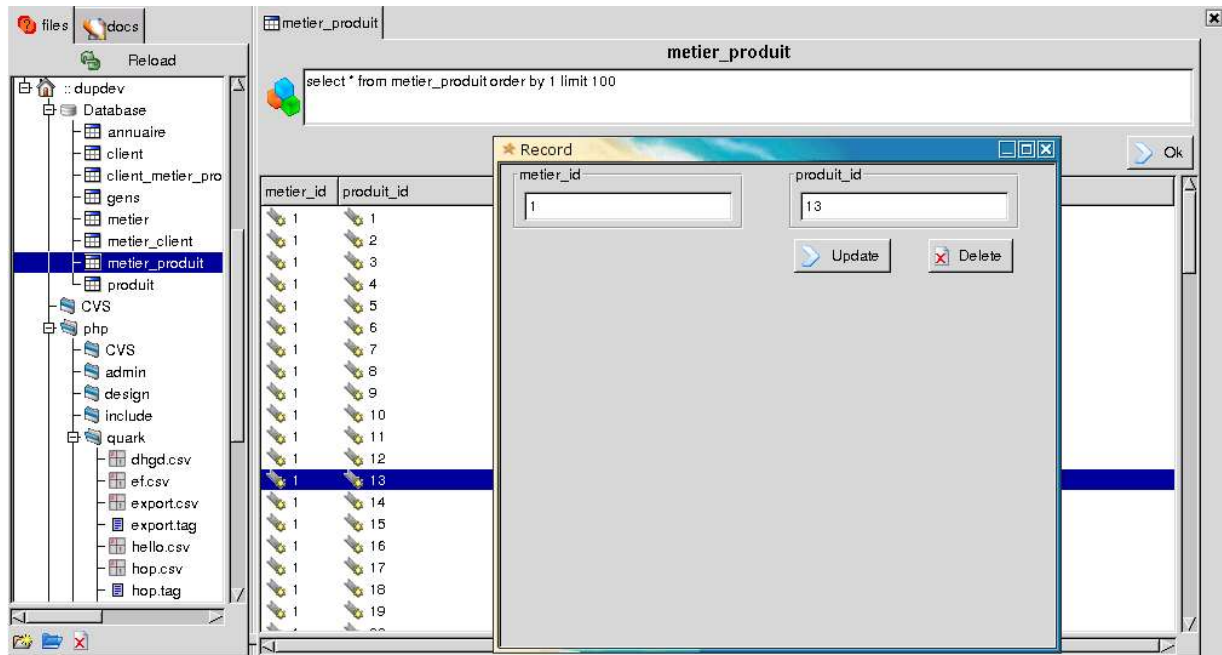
files docs

Reload

:: dupdev
Database
annuaire
client
client_metier_pro
gens
metier
metier_client
metier_produit
produit
CVS
php
CVS
admin
design
include
quark
dhgd.csv
ef.csv
export.csv
export.tag
hello.csv
hop.csv
hop.tag

metier_produit

metier_produit

select * from metier_produit order by 1 limit 100

Ok

| metier_id | produit_id |
|---|---|
| 1 | 1 |
| 1 | 2 |
| 1 | 3 |
| 1 | 4 |
| 1 | 5 |
| 1 | 6 |
| 1 | 7 |
| 1 | 8 |
| 1 | 9 |
| 1 | 10 |
| 1 | 11 |
| 1 | 12 |
| 1 | 13 |
| 1 | 14 |
| 1 | 15 |
| 1 | 16 |
| 1 | 17 |
| 1 | 18 |
| 1 | 19 |

Record

metier_id
1

produit_id
13

Update

Delete